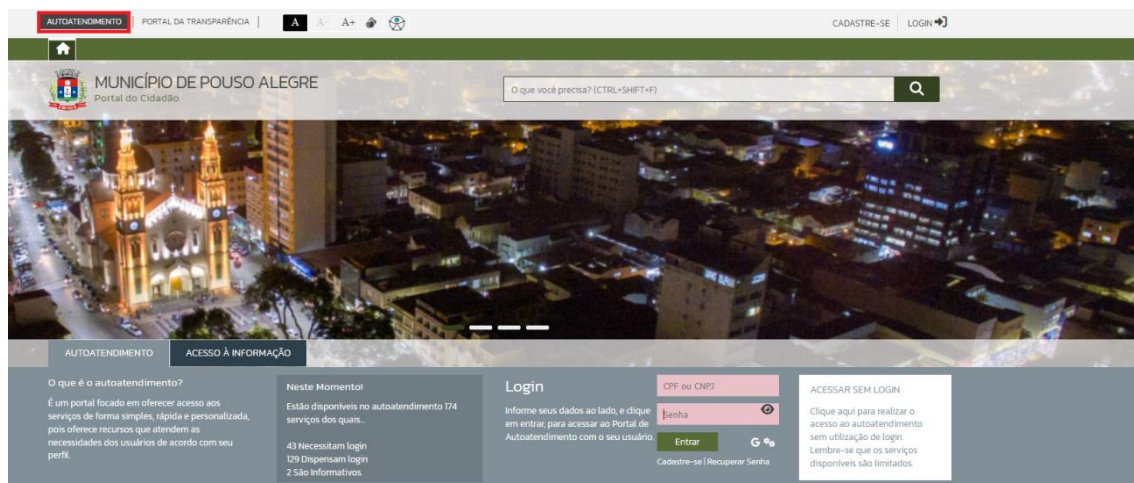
AUTOATENDIMENTO | PORTAL DA TRANSPARÊNCIA | A A- A+

CADASTRE-SE | LOGIN

MUNICÍPIO DE POUSO ALEGRE
Portal do Cidadão

O que você precisa? (CTRL+SHIFT+F)

AUTOATENDIMENTO | ACESSO À INFORMAÇÃO

O que é o autoatendimento?

É um portal focado em oferecer acesso aos serviços de forma simples, rápida e personalizada, pois oferece recursos que atendem as necessidades dos usuários de acordo com seu perfil.

Neste Momento!

Estão disponíveis no autoatendimento 174 serviços dos quais..

43 Necessitam login
129 Dispensam login
2 São Informativos.

Login

Informe seus dados ao lado, e clique em entrar, para acessar ao Portal de Autoatendimento com o seu usuário.

CPF ou CNPJ

Senha

Entrar

Cadastre-se | Recuperar Senha

ACESSAR SEM LOGIN

Clique aqui para realizar o acesso ao autoatendimento sem utilização de login. Lembre-se que os serviços disponíveis são limitados.